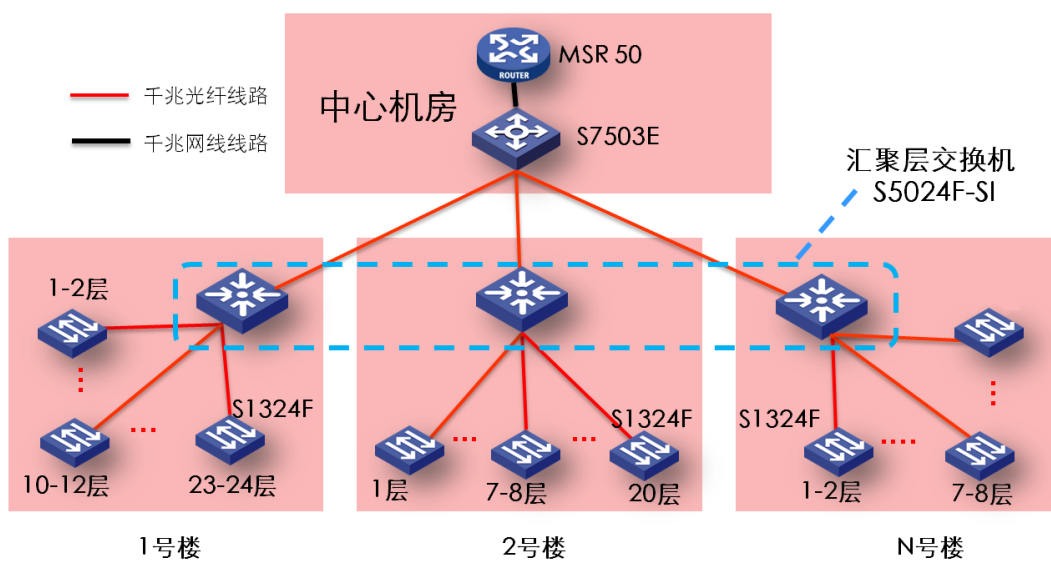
千兆光纤线路

千兆网线线路

中心机房

ROUTER

MSR 50

S7503E

汇聚层交换机
S5024F-SI

1-2层

:

10-12层

...

S1324F

23-24层

1号楼

1层

...

7-8层

...

S1324F

20层

2号楼

S1324F

:

1-2层

....

7-8层

N号楼